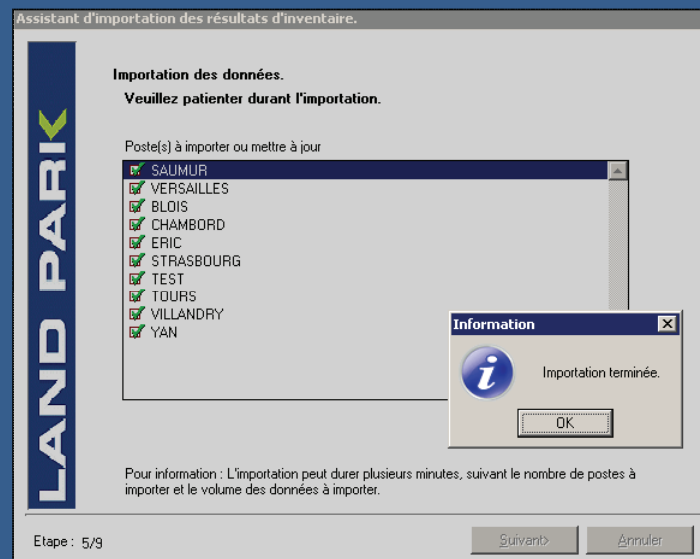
Assistant d'importation des résultats d'inventaire.

LAND PARK

Importation des données.

Veuillez patienter durant l'importation.

Poste(s) à importer ou mettre à jour

SAUMUR
VERSAILLES
BLOIS
CHAMBORD
ERIC
STRASBOURG
TEST
TOURS
VILLANDRY
YAN

Information

Importation terminée.

OK

Pour information : L'importation peut durer plusieurs minutes, suivant le nombre de postes à importer et le volume des données à importer.

Etape : 5/9

Suivant>

Annuler